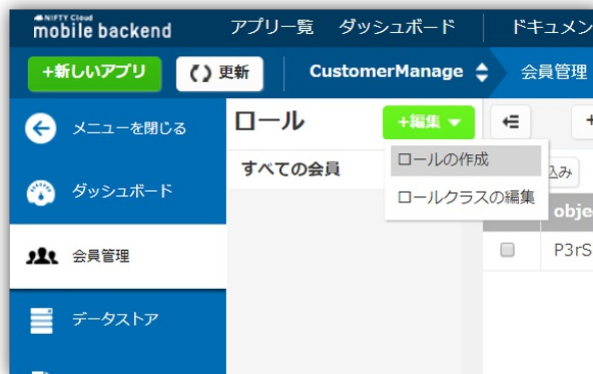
NIFTY Cloud
mobile backend

アプリ一覧
ダッシュボード
ドキュメン

+新しいアプリ
更新
CustomerManage
会員管理

メニューを閉じる
ダッシュボード
会員管理
データストア

ロール
+編集
すべての会員

ロールの作成
ロールクラスの編集

込み
obje
P3rS